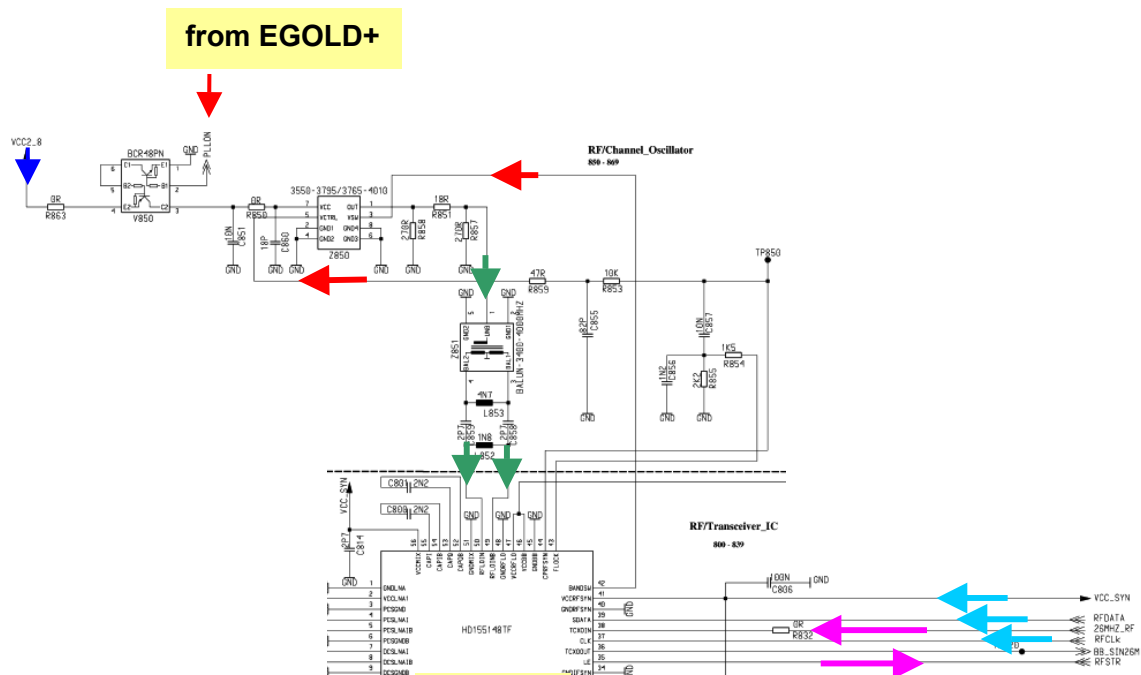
from EGOLD+

VCC2_8
0R
R863
BCR48PN
V850
GND
PLLON
0R
R850
3550-3795/3765-4010
VCC
VCTRL
GND1
GND2
OUT
VSW
GND4
GND3
Z850
10N
C851
18P
C860
270R
R858
18R
R851
270R
R857
RF/Channel_Oscillator
850 - 869
TP850
47R
R859
10K
R853
GND
GND
Z851
BALUN-3400-4000MHZ
4N7
L853
82P
C855
10N
C857
1N2
C856
2K2
R855
1K5
R854
2P7
C859
1N8
L852
2P7
C858
C801 2N2
C808 2N2
VCC_SYN
2P7
C814
RF/Transceiver_IC
800 - 839
HD155148TF
GNDLNA
VCCLNA1
PCSGND
PCSLNA1
PCSLNA1B
PCSGNDB
DCSLNA1
DCSLNA1B
DCSGNDB
BANDSW
VCCRFSYN
GNDRFSYN
SDATA
TCXOIN
CLK
TCXOOUT
LE
RFSTR
100N
C806
GND
0R
R832
VCC_SYN
RFDATA
26MHZ_RF
RFCLK
BB_SIN26M
RFSTR